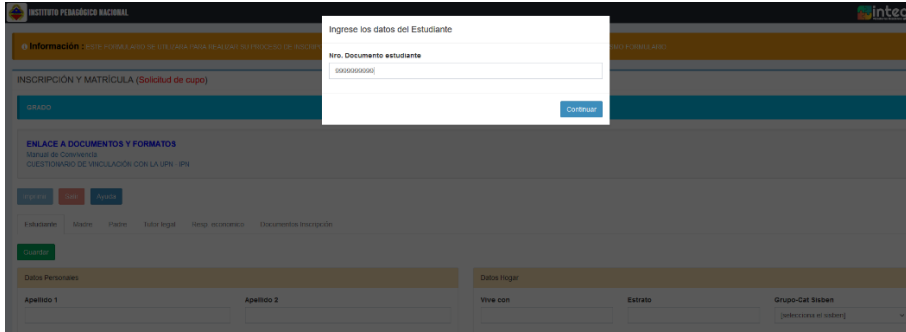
INSTITUTO PEDAGÓGICO NACIONAL

intec

Información : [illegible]

INSCRIPCIÓN Y MATRÍCULA (Solicitud de cupo)

GRADO

ENLACE A DOCUMENTOS Y FORMATOS
Manual de Convivencia
CUESTIONARIO DE VINCULACIÓN CON LA UPN - IPN

Imprimir Salir Ayuda

Estudiante Madre Padre Tutor legal Resp. económico Documentos Inscripción

Guardar

Datos Personales

Apellido 1

Apellido 2

Datos Hogar

Vive con

Estrato

Grupo-Cat Sisben

[selecciona si sabes]

Ingrese los datos del Estudiante

Nro. Documento estudiante

9999999999

Continuar